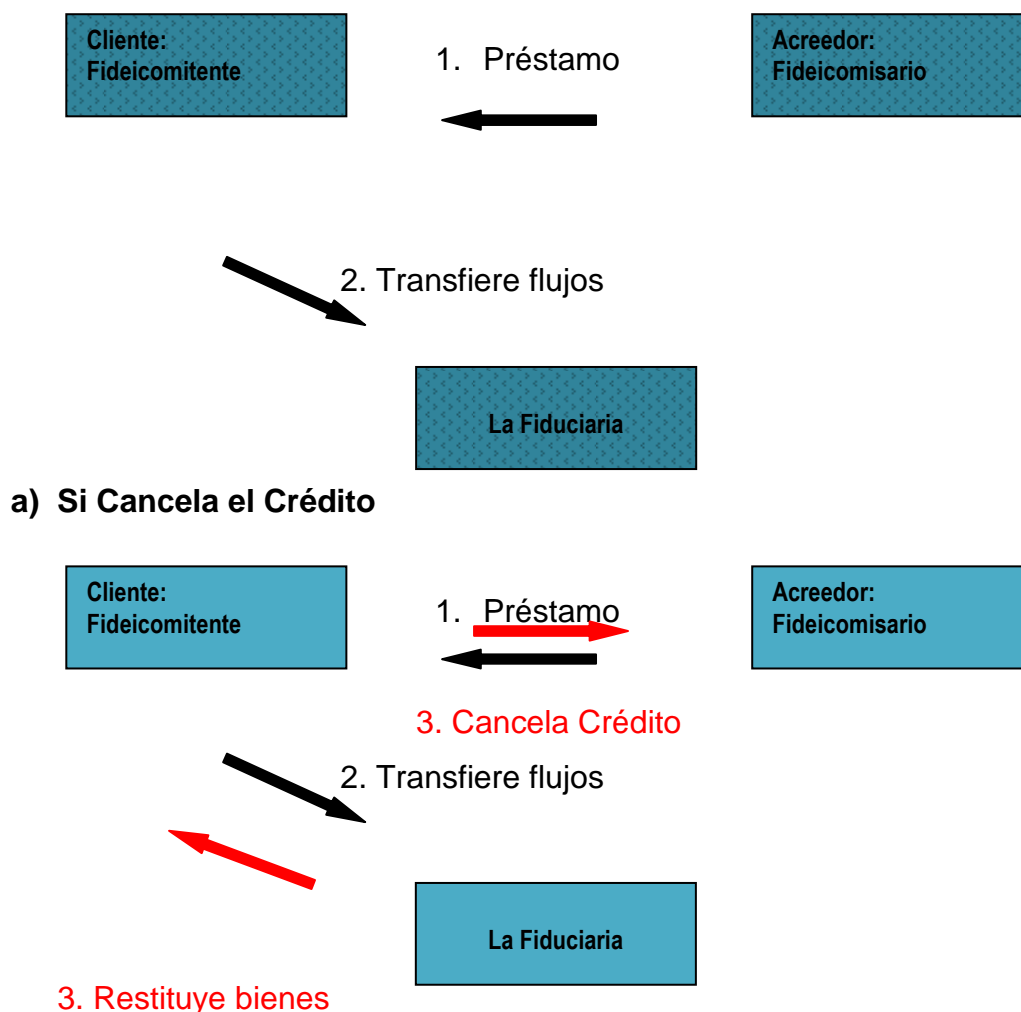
Cliente:
Fideicomitente

1. Préstamo

Acreedor:
Fideicomisario

2. Transfiere flujos

La Fiduciaria

a) Si Cancela el Crédito

Cliente:
Fideicomitente

1. Préstamo

Acreedor:
Fideicomisario

3. Cancela Crédito

2. Transfiere flujos

La Fiduciaria

3. Restituye bienes